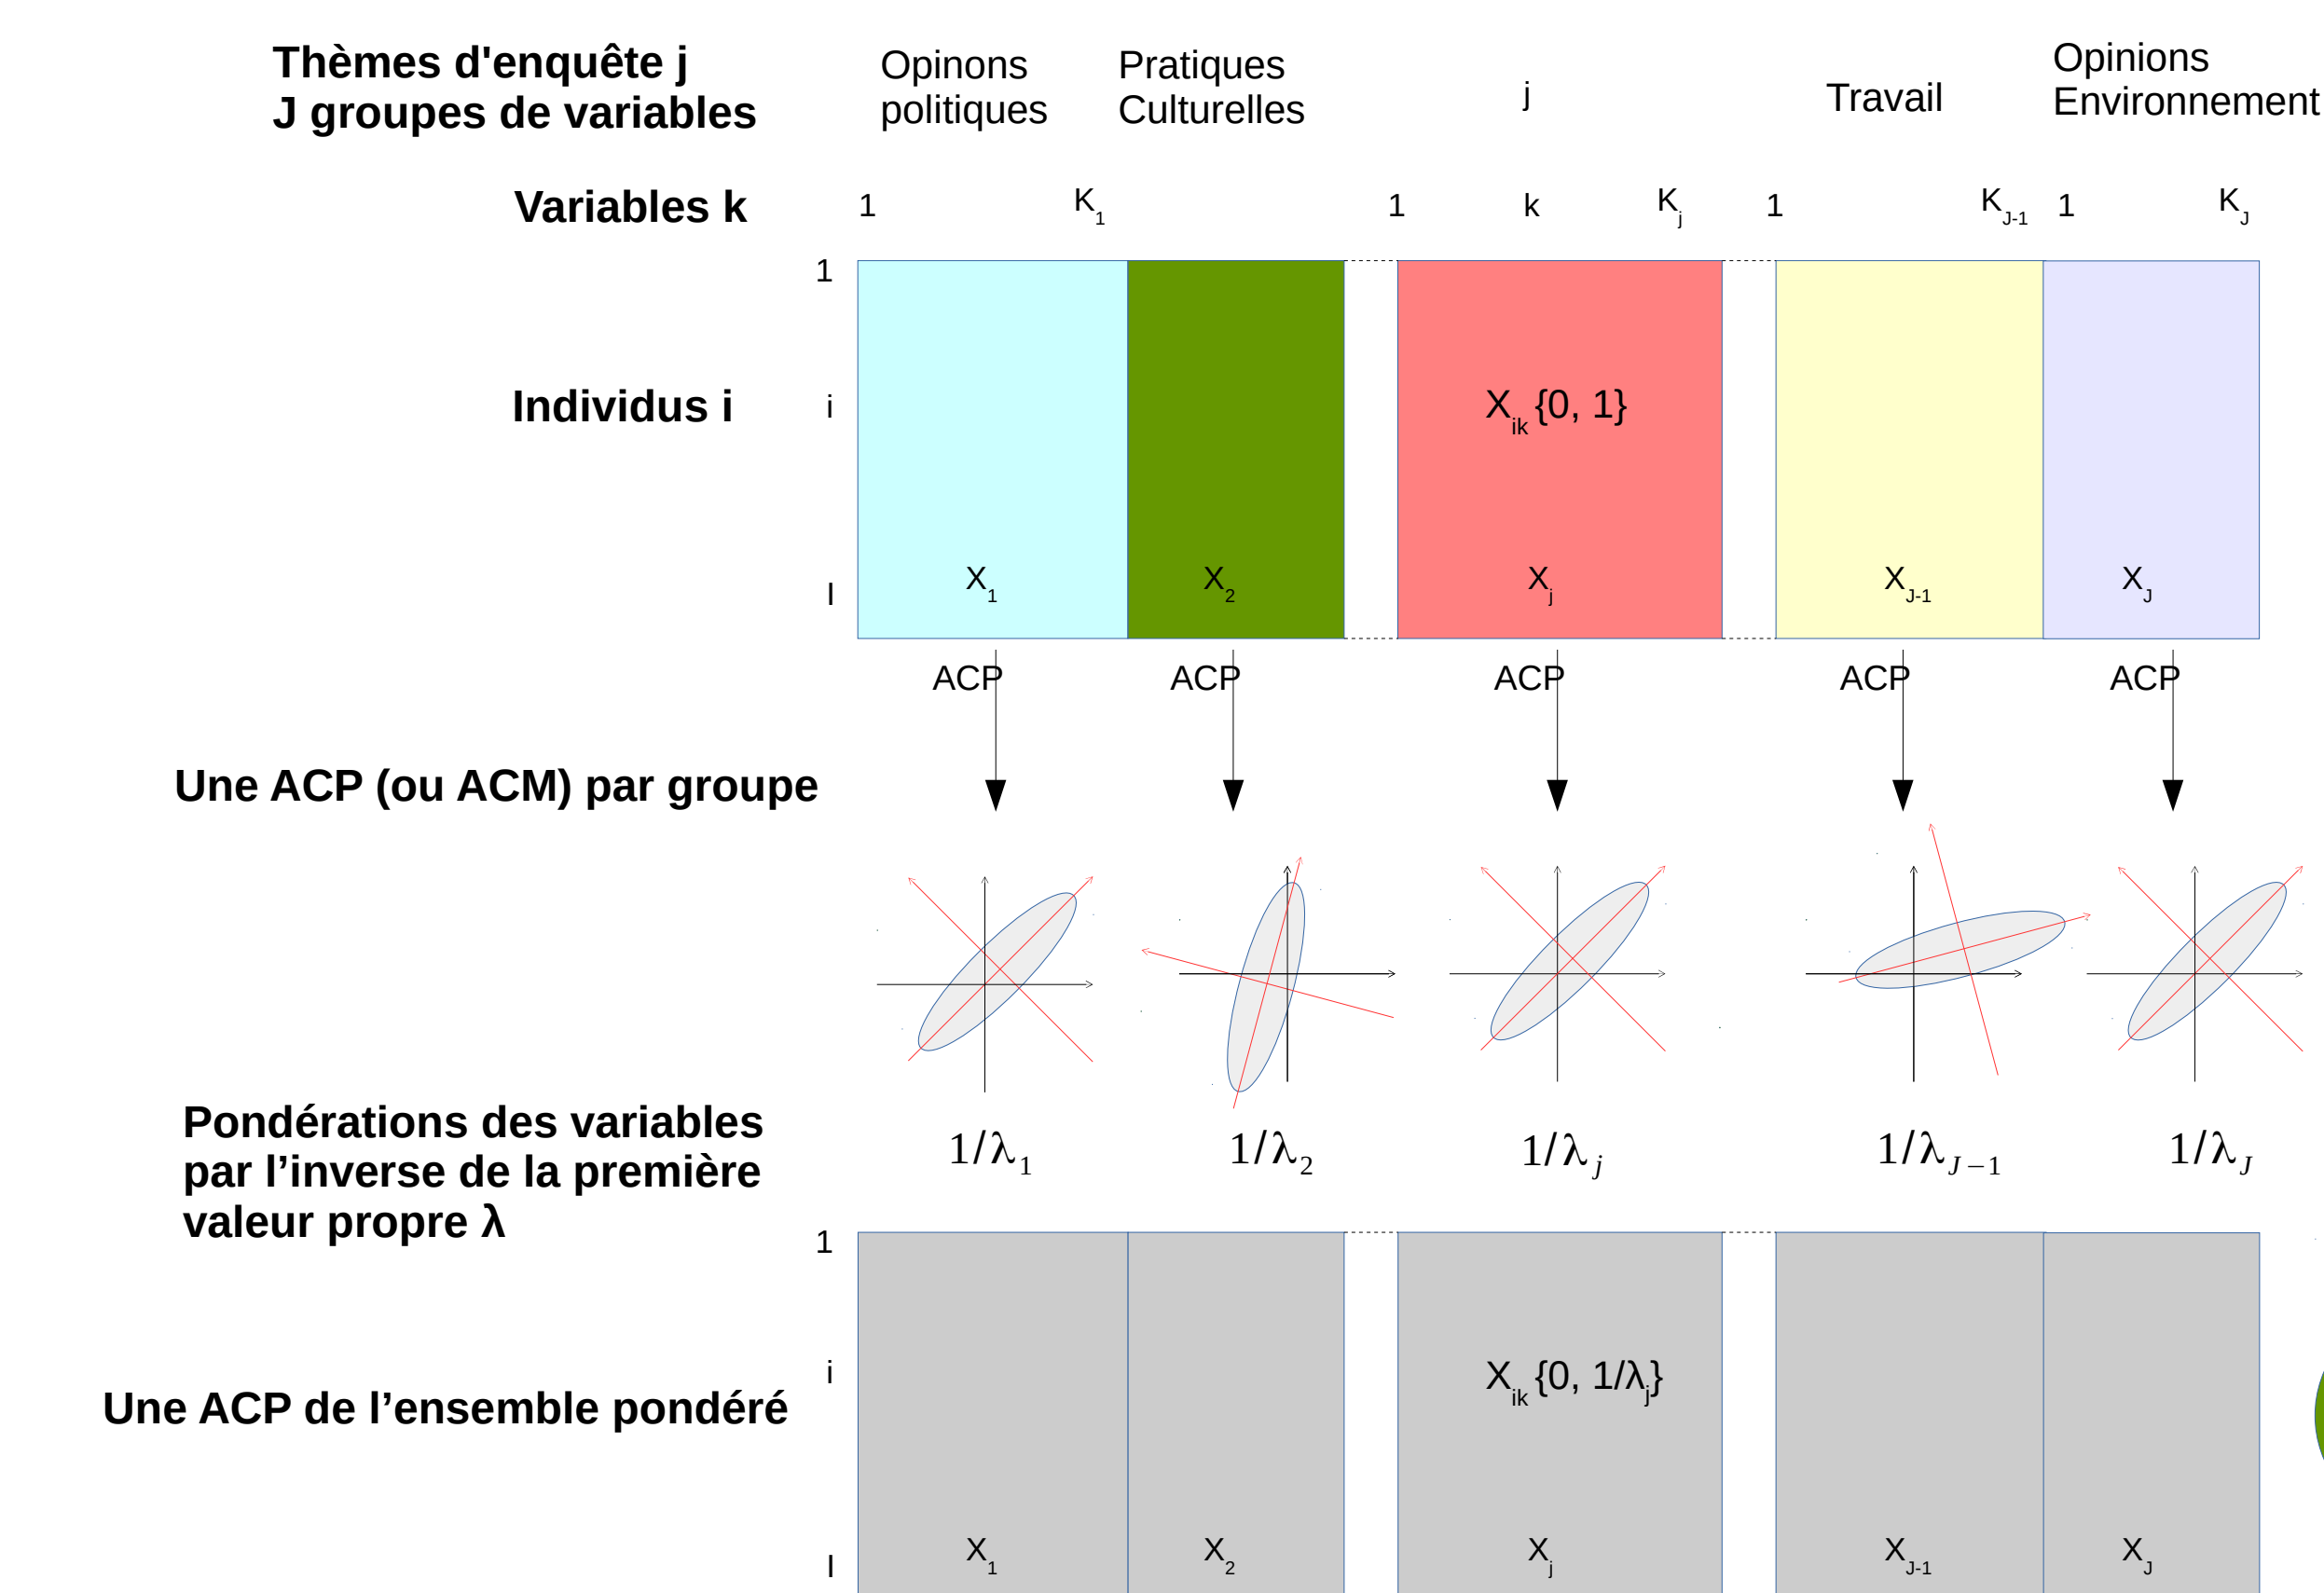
Thèmes d'enquête j
J groupes de variables

Opinons politiques

Pratiques Culturelles

j

Travail

Opinions Environnement

Variables k

1 $K_1$ 1 k $K_j$ 1 $K_{J-1}$ 1 $K_J$

1

Individus i

i

$X_{ik}$ {0, 1}

I

$X_1$ $X_2$ $X_j$ $X_{J-1}$ $X_J$

ACP ACP ACP ACP ACP

Une ACP (ou ACM) par groupe

Pondérations des variables par l'inverse de la première valeur propre λ

$1/\lambda_1$ $1/\lambda_2$ $1/\lambda_j$ $1/\lambda_{J-1}$ $1/\lambda_J$

1

i

Une ACP de l'ensemble pondéré

$X_{ik}$ {0, 1/$\lambda_j$}

I

$X_1$ $X_2$ $X_j$ $X_{J-1}$ $X_J$